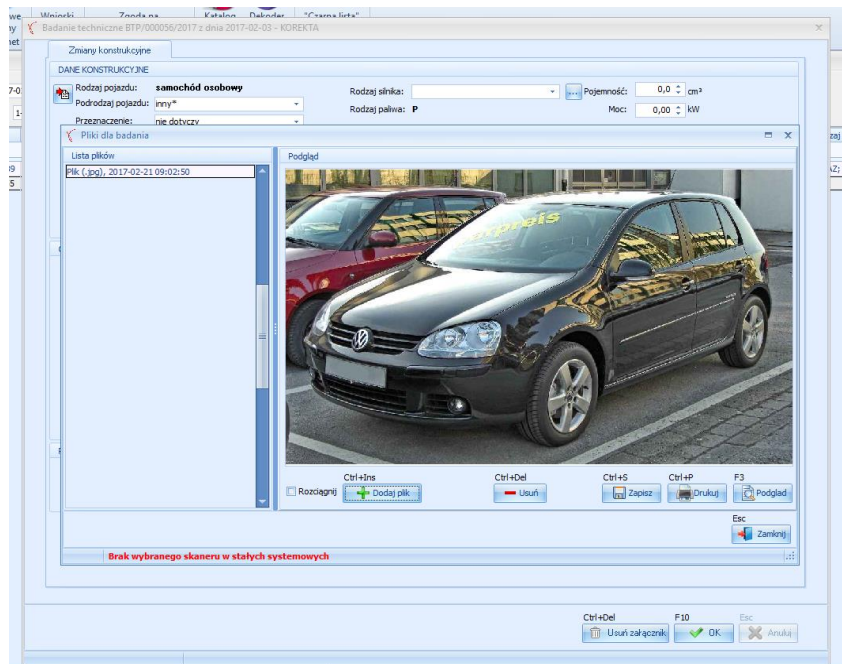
we
y
net
Wnioski
Zgoda na
Katalog
Dekoder
"Czarna lista"
Badanie techniczne BTP/000056/2017 z dnia 2017-02-03 - KOREKTA
Zmiany konstrukcyjne
DANE KONSTRUKCYJNE
Rodzaj pojazdu: samochód osobowy
Podrodzaj pojazdu: inny*
Przeznaczenie: nie dotyczy
Rodzaj silnika:
Pojemność: 0,0 cm³
Rodzaj paliwa: P
Moc: 0,00 kW
Pliki dla badania
Lista plików
Plik (.jpg), 2017-02-21 09:02:50
Podgląd
Rozciągnij
Ctrl+Ins
Dodaj plik
Ctrl+Del
Usuń
Ctrl+S
Zapisz
Ctrl+P
Drukuj
F3
Podgląd
Esc
Zamknij
Brak wybranego skanera w stałych systemowych
Ctrl+Del
Usuń załącznik
F10
OK
Esc
Anuluj